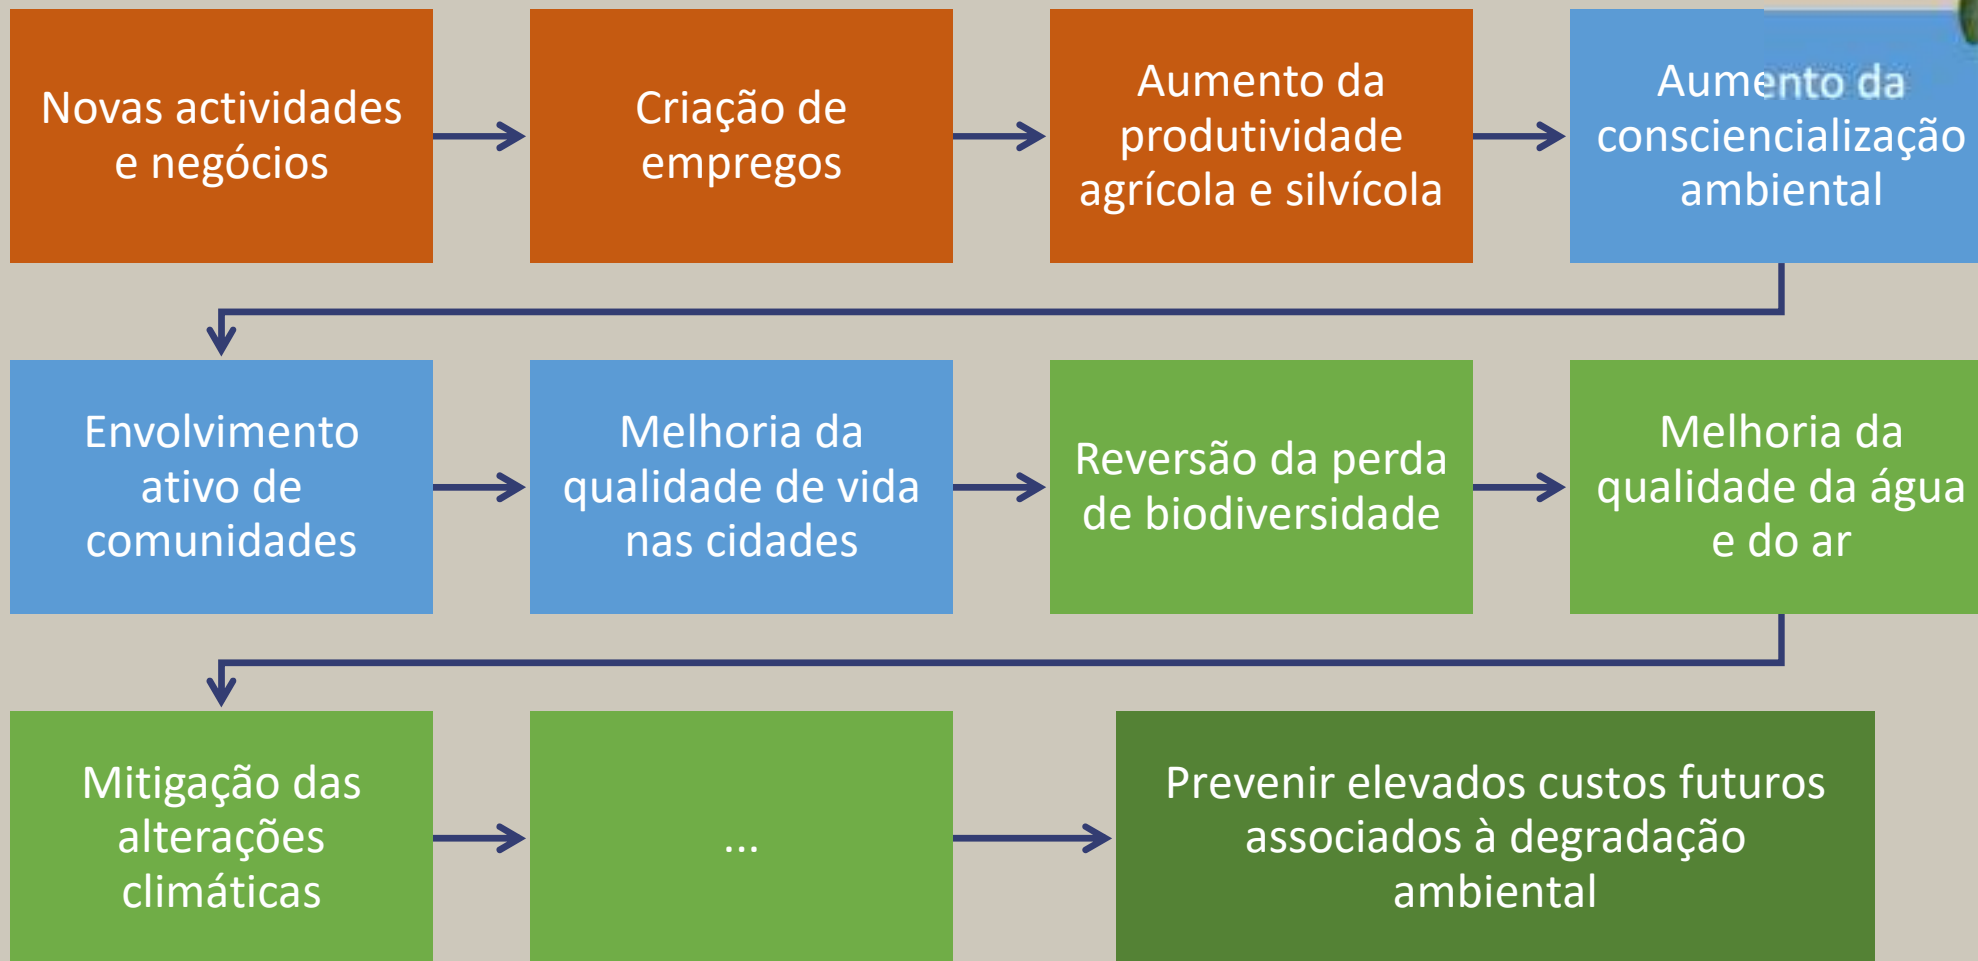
Novas actividades e negócios

Criação de empregos

Aumento da produtividade agrícola e silvícola

Aumento da consciencialização ambiental

Envolvimento ativo de comunidades

Melhoria da qualidade de vida nas cidades

Reversão da perda de biodiversidade

Melhoria da qualidade da água e do ar

Mitigação das alterações climáticas

...

Prevenir elevados custos futuros associados à degradação ambiental